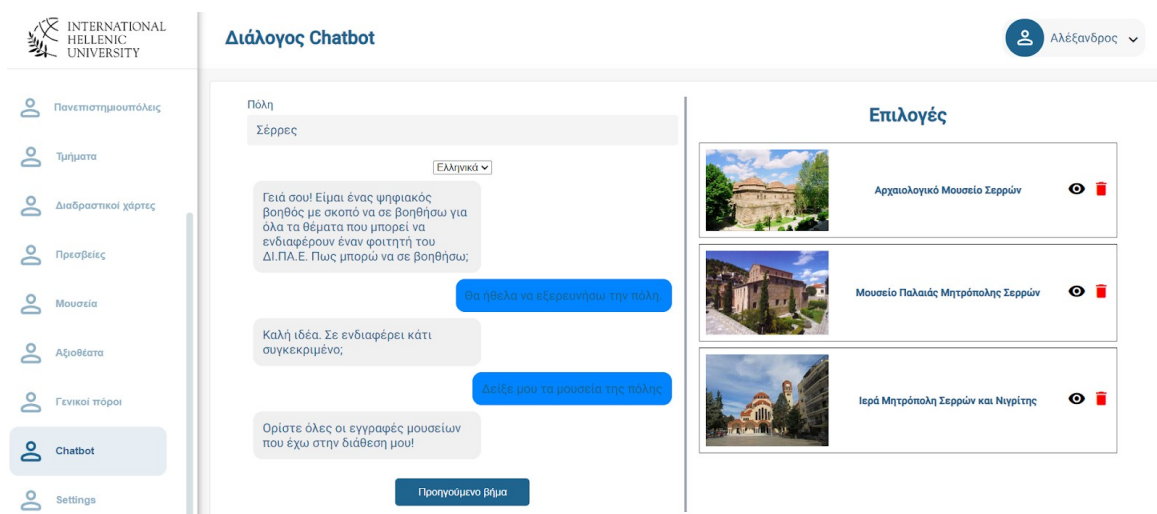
INTERNATIONAL HELLENIC UNIVERSITY

Διάλογος Chatbot

Αλέξανδρος

Πανεπιστημιουπόλεις

Τμήματα

Διαδραστικοί χάρτες

Πρεσβείες

Μουσεία

Αξιοθέατα

Γενικοί πόροι

Chatbot

Settings

Πόλη

Σέρρες

Ελληνικά

Γειά σου! Είμαι ένας ψηφιακός βοηθός με σκοπό να σε βοηθήσω για όλα τα θέματα που μπορεί να ενδιαφέρουν έναν φοιτητή του ΔΙ.ΠΑ.Ε. Πως μπορώ να σε βοηθήσω;

Θα ήθελα να εξερευνήσω την πόλη.

Καλή ιδέα. Σε ενδιαφέρει κάτι συγκεκριμένο;

Δείξε μου τα μουσεία της πόλης

Ορίστε όλες οι εγγραφές μουσείων που έχω στην διάθεση μου!

Προηγούμενο βήμα

Επιλογές

Αρχαιολογικό Μουσείο Σερρών

Μουσείο Παλαιάς Μητρόπολης Σερρών

Ιερά Μητρόπολη Σερρών και Νιγρίτης